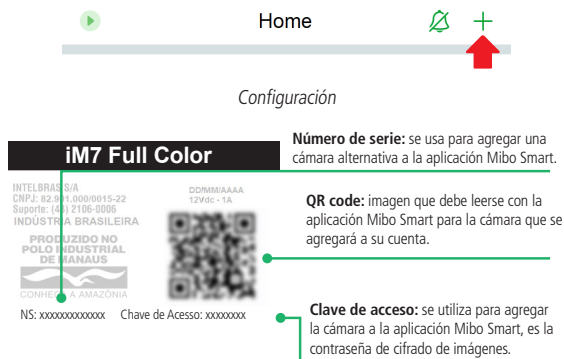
Home

Configuración

iM7 Full Color

Número de serie: se usa para agregar una cámara alternativa a la aplicación Mibo Smart.

INTELBRAS S/A
CNPJ: 82.9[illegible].000/0015-22
Suporte: (4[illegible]) 2106-0006
INDÚSTRIA BRASILEIRA

DD/MM/AAAA
12Vdc - 1A

PRODUZIDO NO POLO INDUSTRIAL DE MANAUS

CONHEÇA A AMAZÔNIA

QR code: imagen que debe leerse con la aplicación Mibo Smart para la cámara que se agregará a su cuenta.

NS: xxxxxxxxxxxxx Chave de Acesso: xxxxxxxx

Clave de acceso: se utiliza para agregar la cámara a la aplicación Mibo Smart, es la contraseña de cifrado de imágenes.